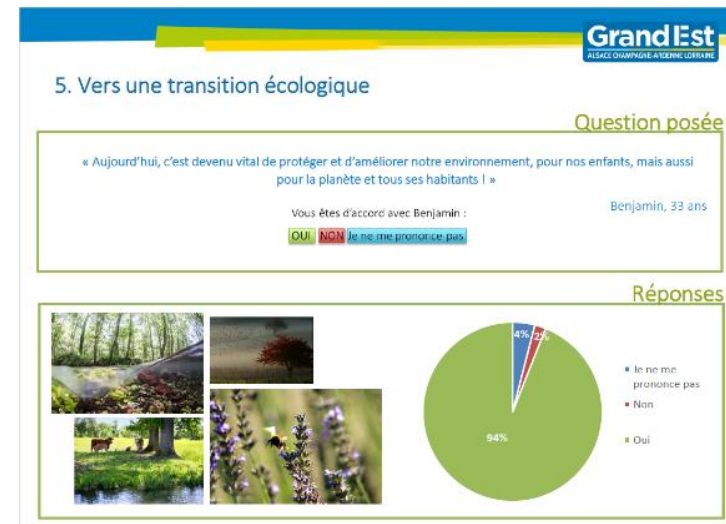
Grand Est
ALSACE CHAMPAGNE-ARDENNE LORRAINE

5. Vers une transition écologique

Question posée

« Aujourd'hui, c'est devenu vital de protéger et d'améliorer notre environnement, pour nos enfants, mais aussi pour la planète et tous ses habitants ! »

Benjamin, 33 ans

Vous êtes d'accord avec Benjamin :

OUI NON Je ne me prononce pas

Réponses

4%
2%
94%

Je ne me prononce pas
Non
Oui